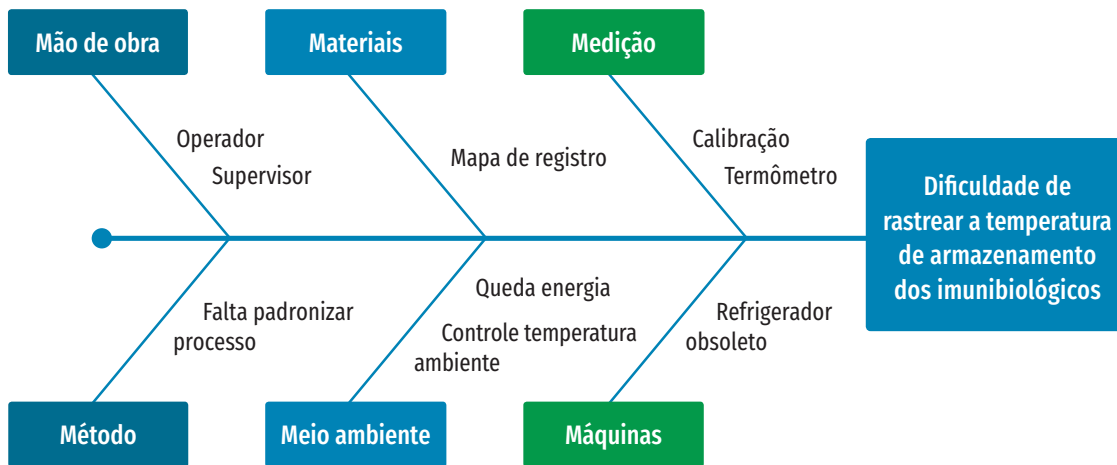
Mão de obra

Operador

Supervisor

Materiais

Mapa de registro

Medição

Calibração

Termômetro

Dificuldade de rastrear a temperatura de armazenamento dos imunibiológicos

Falta padronizar processo

Método

Queda energia

Controle temperatura ambiente

Meio ambiente

Refrigerador obsoleto

Máquinas